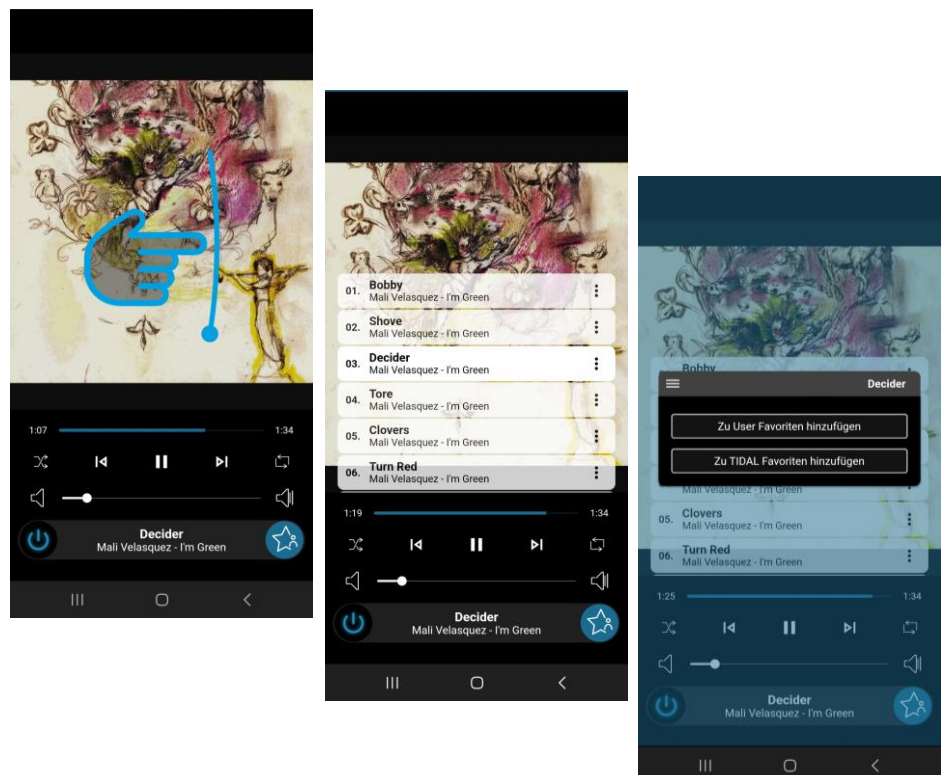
1:07
1:34

Decider
Mali Velasquez - I'm Green

01. Bobby
Mali Velasquez - I'm Green
02. Shove
Mali Velasquez - I'm Green
03. Decider
Mali Velasquez - I'm Green
04. Tore
Mali Velasquez - I'm Green
05. Clovers
Mali Velasquez - I'm Green
06. Turn Red
Mali Velasquez - I'm Green

1:19
1:34

Decider
Mali Velasquez - I'm Green

Bobby
Decider
Zu User Favoriten hinzufügen
Zu TIDAL Favoriten hinzufügen
Mali Velasquez - I'm Green
05. Clovers
Mali Velasquez - I'm Green
06. Turn Red
Mali Velasquez - I'm Green

1:25
1:34

Decider
Mali Velasquez - I'm Green